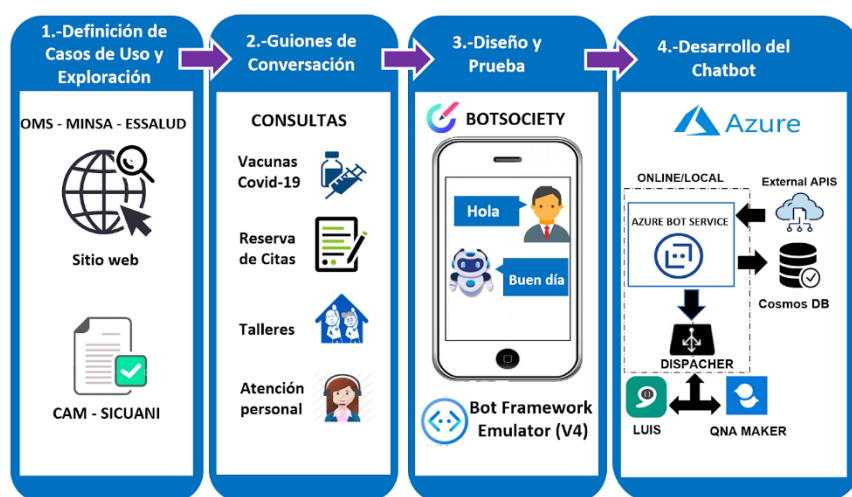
1.-Definición de Casos de Uso y Exploración

OMS - MINSA - ESSALUD

Sitio web

CAM - SICUANI

2.-Guiones de Conversación

CONSULTAS

Vacunas Covid-19

Reserva de Citas

Talleres

Atención personal

3.-Diseño y Prueba

BOTSOCIETY

Hola

Buen día

Bot Framework Emulator (V4)

4.-Desarrollo del Chatbot

Azure

ONLINE/LOCAL

External APIS

AZURE BOT SERVICE

Cosmos DB

DISPACHER

LUIS

QNA MAKER